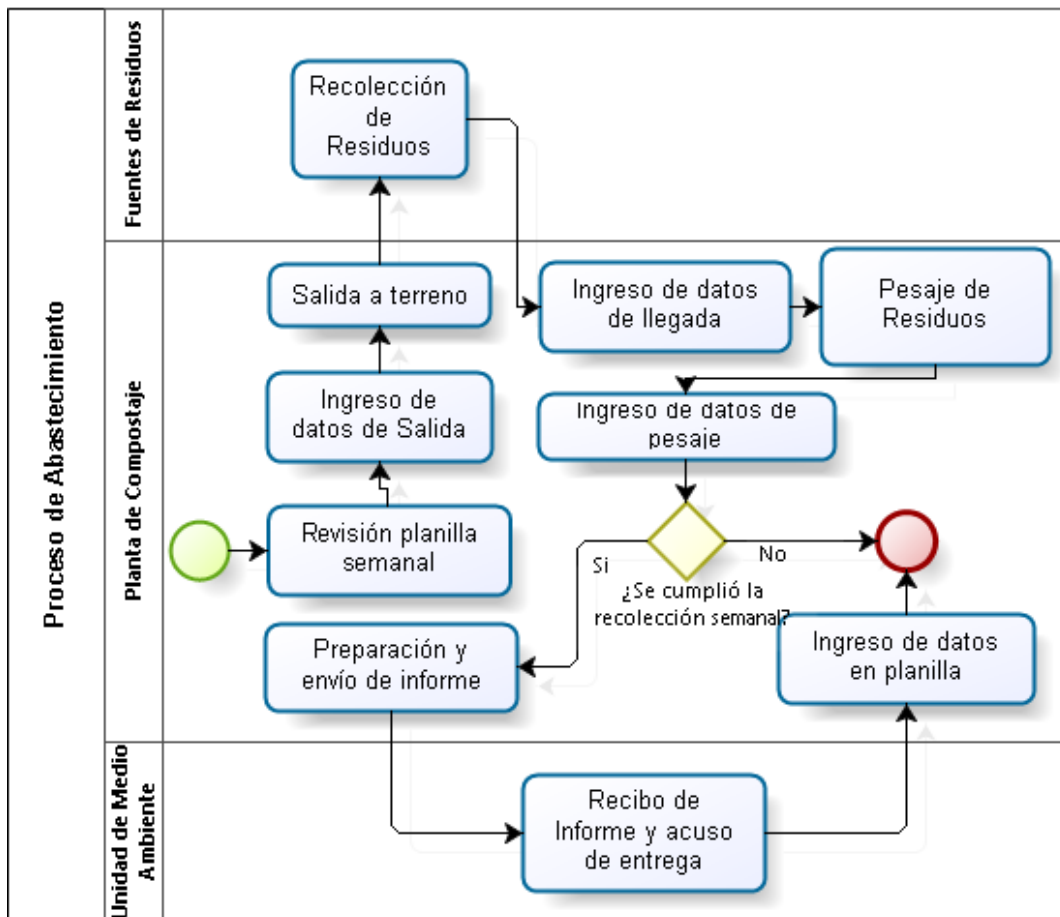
Proceso de Abastecimiento

Fuentes de Residuos

Recolección de Residuos

Planta de Compostaje

Salida a terreno

Ingreso de datos de llegada

Pesaje de Residuos

Ingreso de datos de Salida

Ingreso de datos de pesaje

Revisión planilla semanal

Si

No

¿Se cumplió la recolección semanal?

Preparación y envío de informe

Ingreso de datos en planilla

Unidad de Medio Ambiente

Recibo de Informe y acuso de entrega